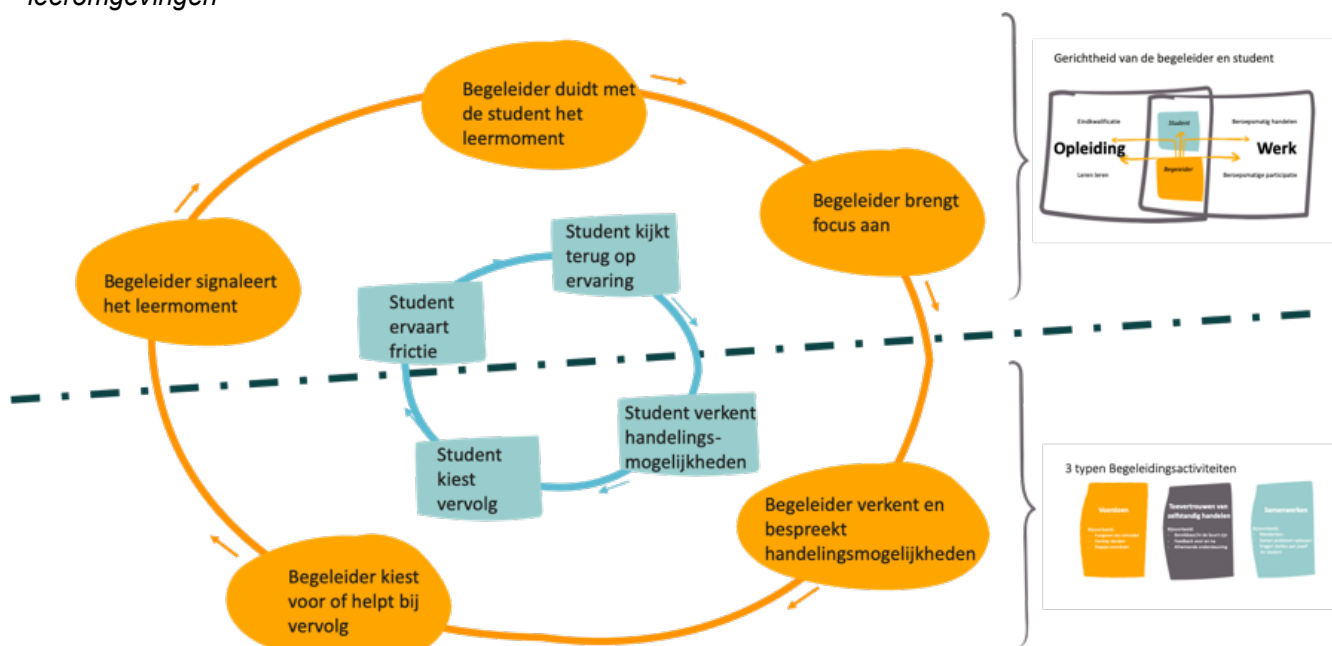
leeromgevingen

Begeleider duidt met de student het leermoment

Begeleider brengt focus aan

Begeleider signaleert het leermoment

Student kijkt terug op ervaring

Student ervaart frictie

Student verkent handelingsmogelijkheden

Student kiest vervolg

Begeleider verkent en bespreekt handelingsmogelijkheden

Begeleider kiest voor of helpt bij vervolg

Gerichtheid van de begeleider en student

Eindkwalificatie

Student

Beroepsmatig handelen

Opleiding

Werk

Leren leren

Begeleider

Beroepsmatige participatie

3 typen Begeleidingsactiviteiten

Voordoen

Toevertrouwen van zelfstandig handelen

Samenwerken

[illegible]